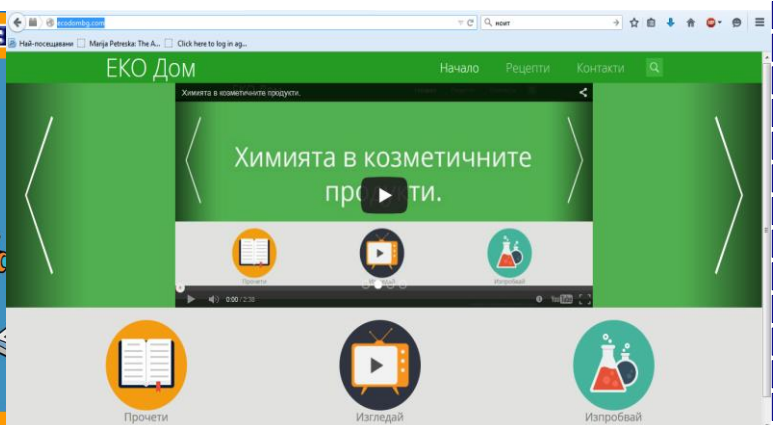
ecodombg.com
ноит
Най-посещавани Marija Petreska: The A... Click here to log in ag...
ЕКО Дом
Начало Рецепти Контакти
Химията в козметичните продукти.
Химията в козметичните продукти.
Прочети
Изгледай
Изпробвай
0:00 / 2:38
YouTube
Прочети
Изгледай
Изпробвай